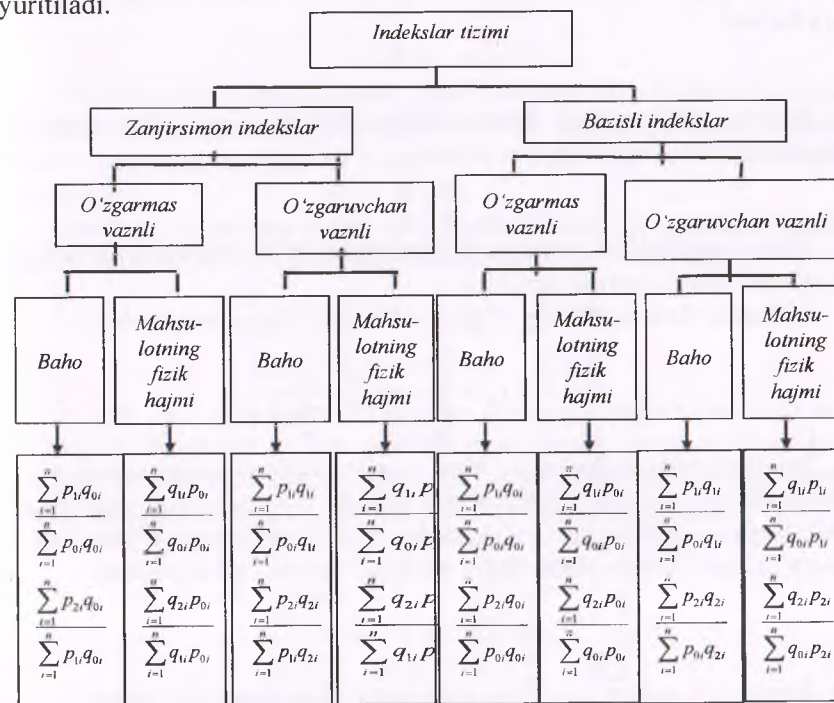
yuritiladi.

Indekslar tizimi

Zanjirsimon indekslar

Bazisli indekslar

O'zgarmas vaznli

O'zgaruvchan vaznli

O'zgarmas vaznli

O'zgaruvchan vaznli

Baho

Mahsulotning fizik hajmi

Baho

Mahsulotning fizik hajmi

Baho

Mahsulotning fizik hajmi

Baho

Mahsulotning fizik hajmi

$\frac{\sum_{i=1}^{n} p_{1i}q_{0i}}{\sum_{i=1}^{n} p_{0i}q_{0i}}$

$\frac{\sum_{i=1}^{n} p_{2i}q_{0i}}{\sum_{i=1}^{n} p_{1i}q_{0i}}$

$\frac{\sum_{i=1}^{n} q_{1i}p_{0i}}{\sum_{i=1}^{n} q_{0i}p_{0i}}$

$\frac{\sum_{i=1}^{n} q_{2i}p_{0i}}{\sum_{i=1}^{n} q_{1i}p_{0i}}$

$\frac{\sum_{i=1}^{n} p_{1i}q_{1i}}{\sum_{i=1}^{n} p_{0i}q_{1i}}$

$\frac{\sum_{i=1}^{n} p_{2i}q_{2i}}{\sum_{i=1}^{n} p_{1i}q_{2i}}$

$\frac{\sum_{i=1}^{n} q_{1i}p}{\sum_{i=1}^{n} q_{0i}p}$

$\frac{\sum_{i=1}^{n} q_{2i}p}{\sum_{i=1}^{n} q_{1i}p}$

$\frac{\sum_{i=1}^{n} p_{1i}q_{0i}}{\sum_{i=1}^{n} p_{0i}q_{0i}}$

$\frac{\sum_{i=1}^{n} p_{2i}q_{0i}}{\sum_{i=1}^{n} p_{0i}q_{0i}}$

$\frac{\sum_{i=1}^{n} q_{1i}p_{0i}}{\sum_{i=1}^{n} q_{0i}p_{0i}}$

$\frac{\sum_{i=1}^{n} q_{2i}p_{0i}}{\sum_{i=1}^{n} q_{0i}p_{0i}}$

$\frac{\sum_{i=1}^{n} p_{1i}q_{1i}}{\sum_{i=1}^{n} p_{0i}q_{1i}}$

$\frac{\sum_{i=1}^{n} p_{2i}q_{2i}}{\sum_{i=1}^{n} p_{0i}q_{2i}}$

$\frac{\sum_{i=1}^{n} q_{1i}p_{1i}}{\sum_{i=1}^{n} q_{0i}p_{1i}}$

$\frac{\sum_{i=1}^{n} q_{2i}p_{2i}}{\sum_{i=1}^{n} q_{0i}p_{2i}}$